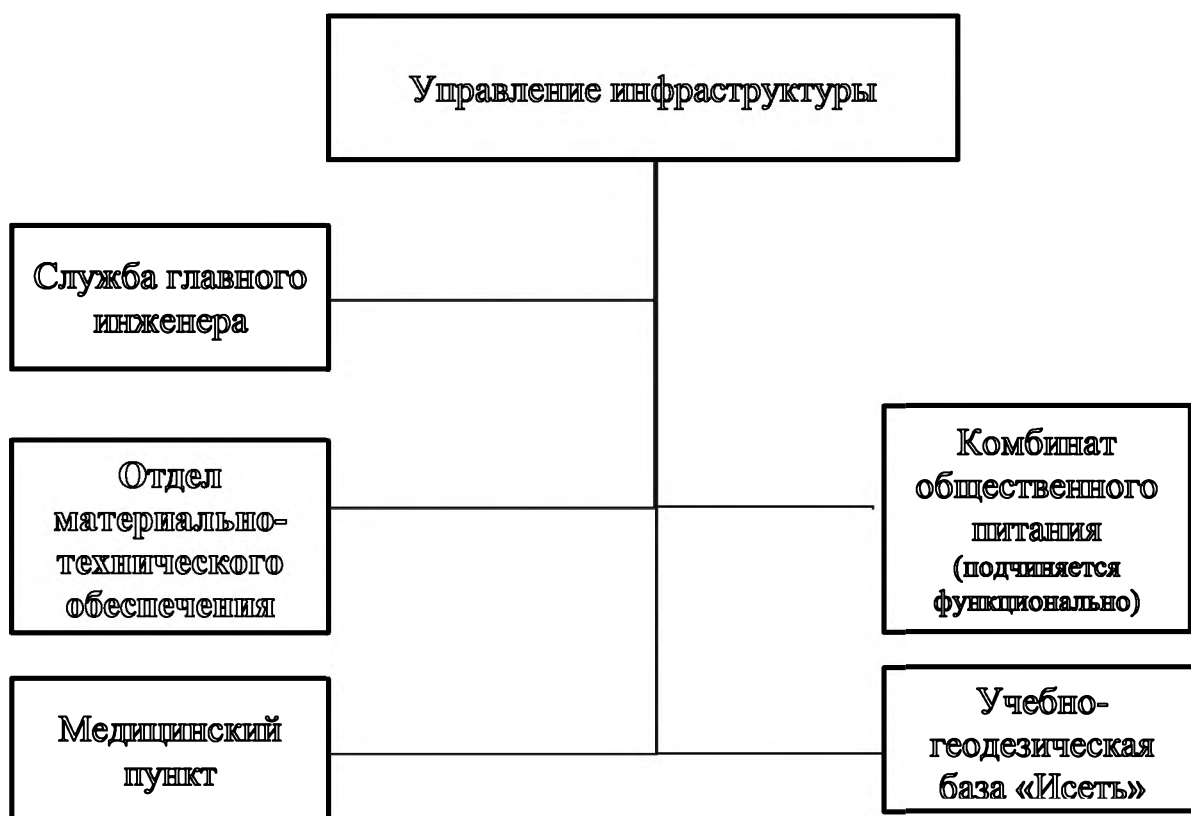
Управление инфраструктуры

Служба главного инженера

Отдел материально-технического обеспечения

Медицинский пункт

Комбинат общественного питания (подчиняется функционально)

Учебно-геодезическая база «Исеть»